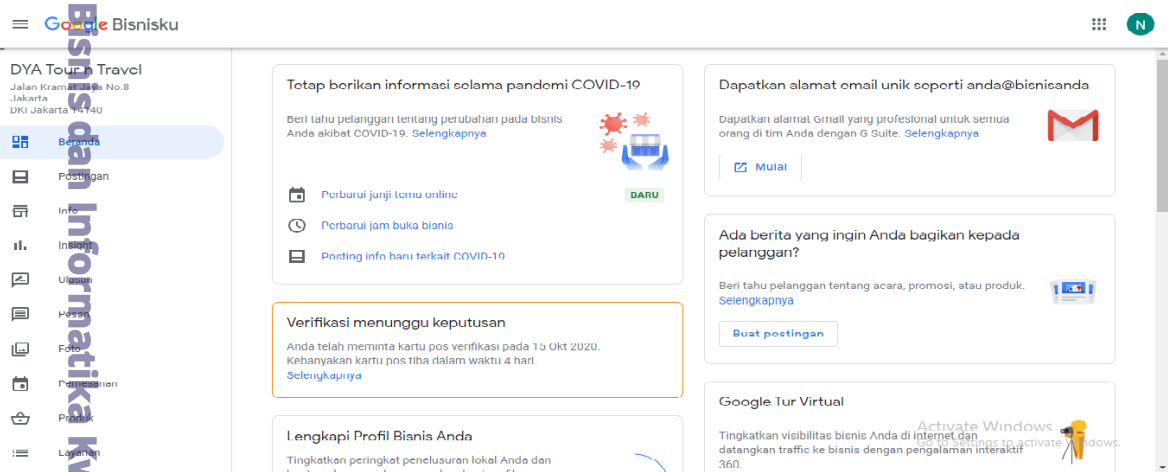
Google Bisnisku

N

Bisnis dan Informatika Kv

DYA Tour n Travel
Jalan Kramat Jaya No.8
Jakarta
DKI Jakarta 14140

Beranda
Postingan
Info
Insight
Ulasan
Pesan
Foto
Pemesanan
Produk
Layanan

Tetap berikan informasi selama pandemi COVID-19

Beri tahu pelanggan tentang perubahan pada bisnis Anda akibat COVID-19. Selengkapnya

Perbarui janji temu online
BARU
Perbarui jam buka bisnis
Posting info baru terkait COVID-19

Verifikasi menunggu keputusan

Anda telah meminta kartu pos verifikasi pada 15 Okt 2020. Kebanyakan kartu pos tiba dalam waktu 4 hari.
Selengkapnya

Lengkapi Profil Bisnis Anda

Tingkatkan peringkat penelusuran lokal Anda dan

Dapatkan alamat email unik seperti anda@bisnisanda

Dapatkan alamat Gmail yang profesional untuk semua orang di tim Anda dengan G Suite. Selengkapnya

Mulai

Ada berita yang ingin Anda bagikan kepada pelanggan?

Beri tahu pelanggan tentang acara, promosi, atau produk.
Selengkapnya

Buat postingan

Google Tur Virtual

Tingkatkan visibilitas bisnis Anda di internet dan datangkan traffic ke bisnis dengan pengalaman interaktif 360.

Activate Windows
Go to Settings to activate Windows.